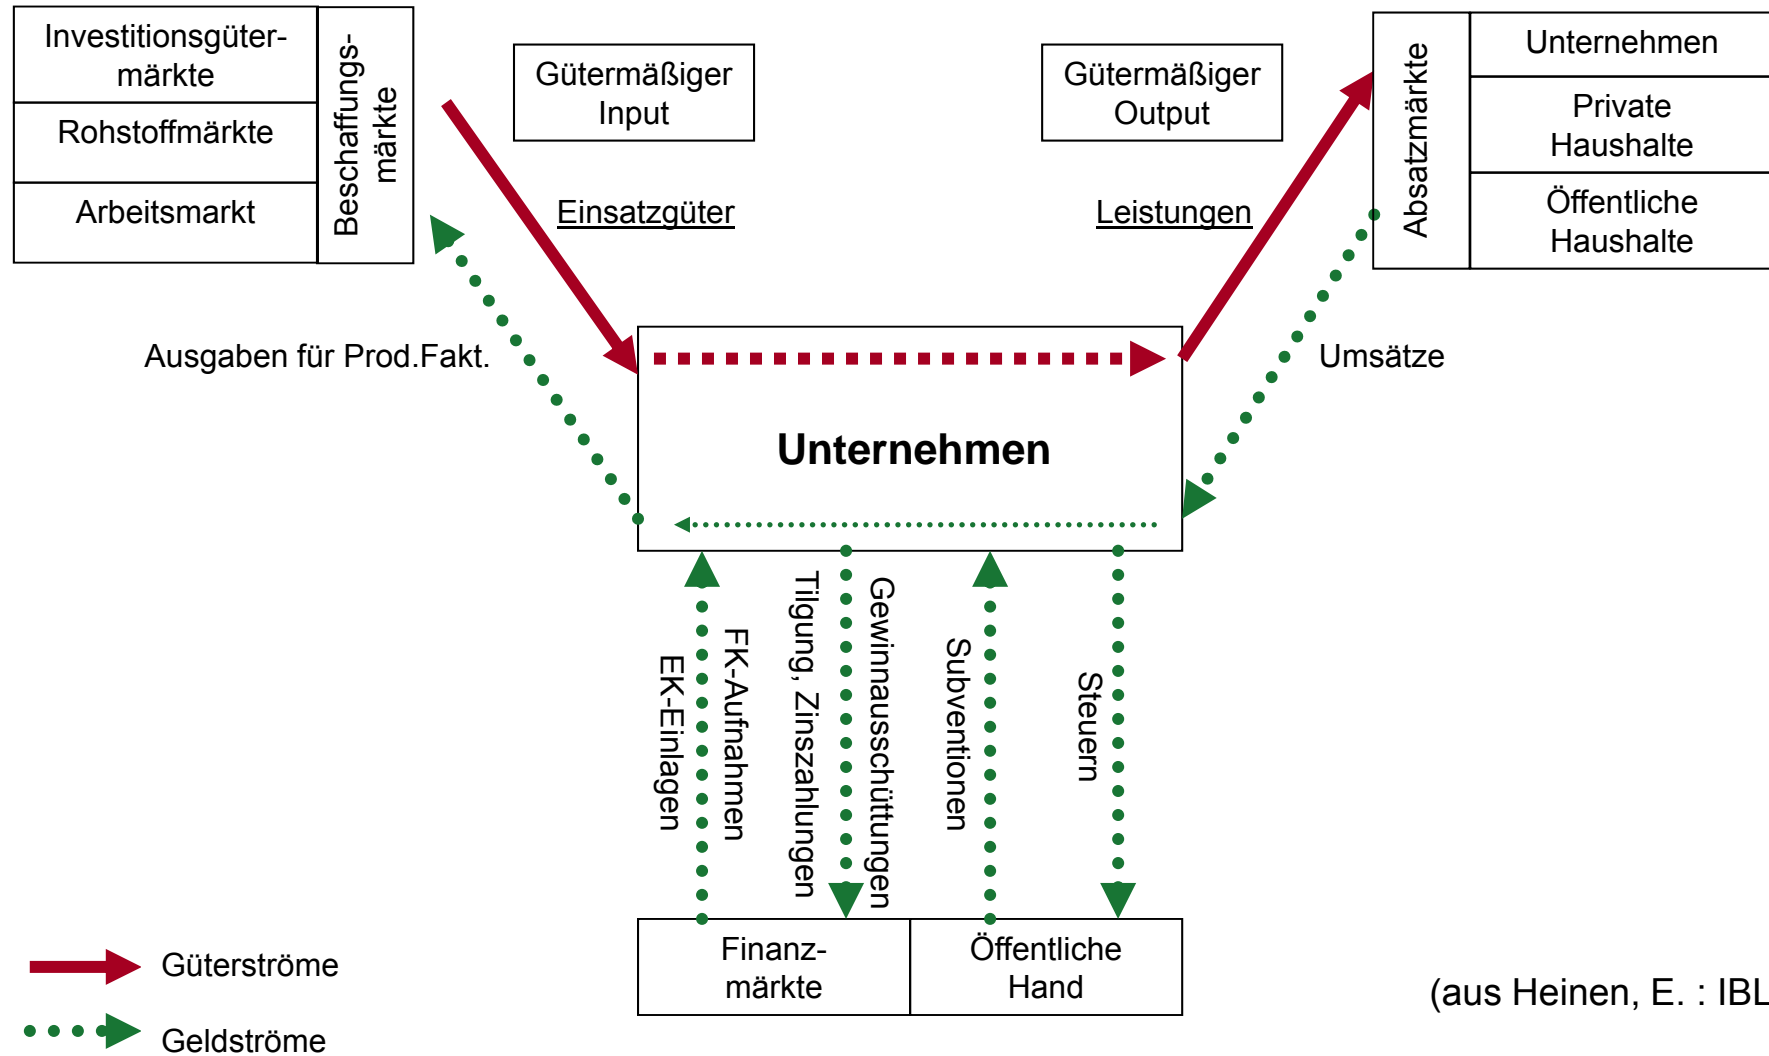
Investitionsgütermärkte

Rohstoffmärkte

Arbeitsmarkt

Beschaffungsmärkte

Gütermäßiger Input

Gütermäßiger Output

Absatzmärkte

Unternehmen

Private Haushalte

Öffentliche Haushalte

Einsatzgüter

Leistungen

Ausgaben für Prod.Fakt.

Umsätze

Unternehmen

EK-Einlagen

FK-Aufnahmen

Tilgung, Zinszahlungen

Gewinnausschüttungen

Subventionen

Steuern

Finanzmärkte

Öffentliche Hand

Güterströme

Geldströme

(aus Heinen, E. : IBL